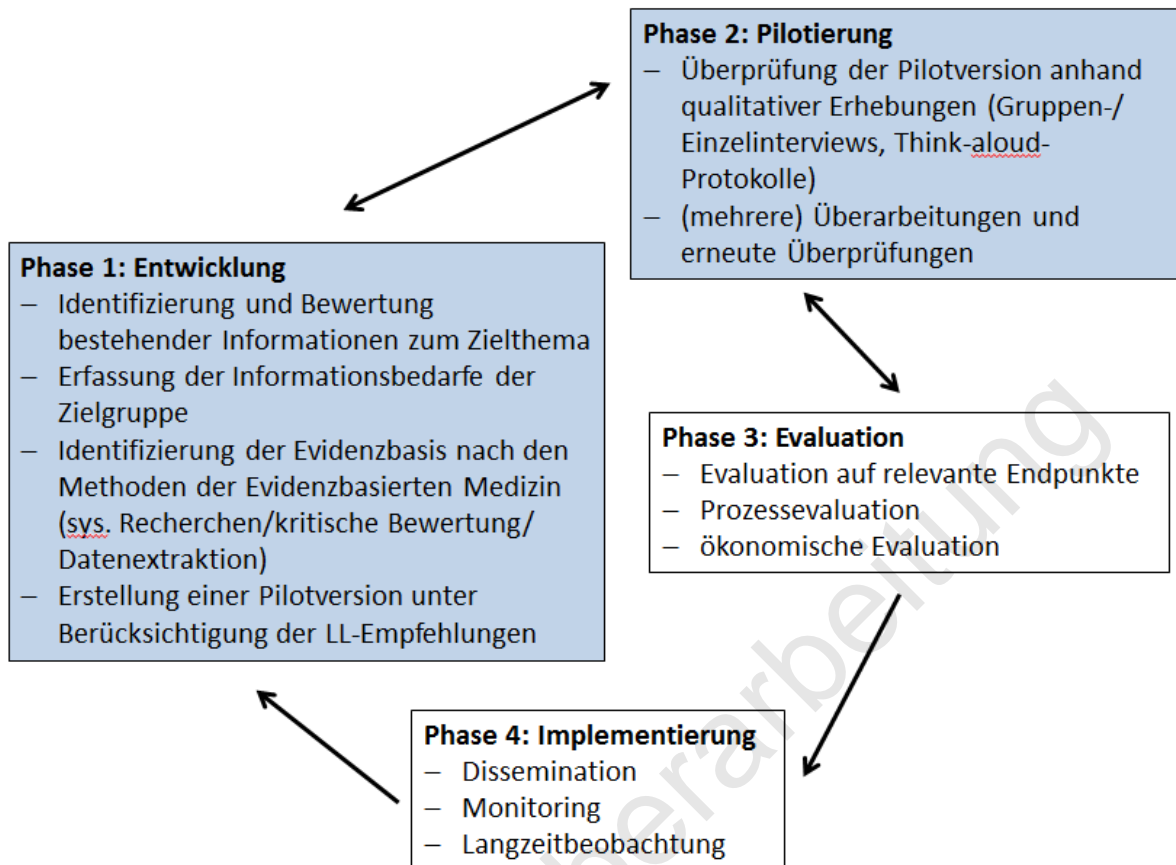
Phase 2: Pilotierung
– Überprüfung der Pilotversion anhand qualitativer Erhebungen (Gruppen-/ Einzelinterviews, Think-aloud-Protokolle)
– (mehrere) Überarbeitungen und erneute Überprüfungen

Phase 1: Entwicklung
– Identifizierung und Bewertung bestehender Informationen zum Zielthema
– Erfassung der Informationsbedarfe der Zielgruppe
– Identifizierung der Evidenzbasis nach den Methoden der Evidenzbasierten Medizin (sys. Recherchen/kritische Bewertung/ Datenextraktion)
– Erstellung einer Pilotversion unter Berücksichtigung der LL-Empfehlungen

Phase 3: Evaluation
– Evaluation auf relevante Endpunkte
– Prozessevaluation
– ökonomische Evaluation

Phase 4: Implementierung
– Dissemination
– Monitoring
– Langzeitbeobachtung

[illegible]arbeitung